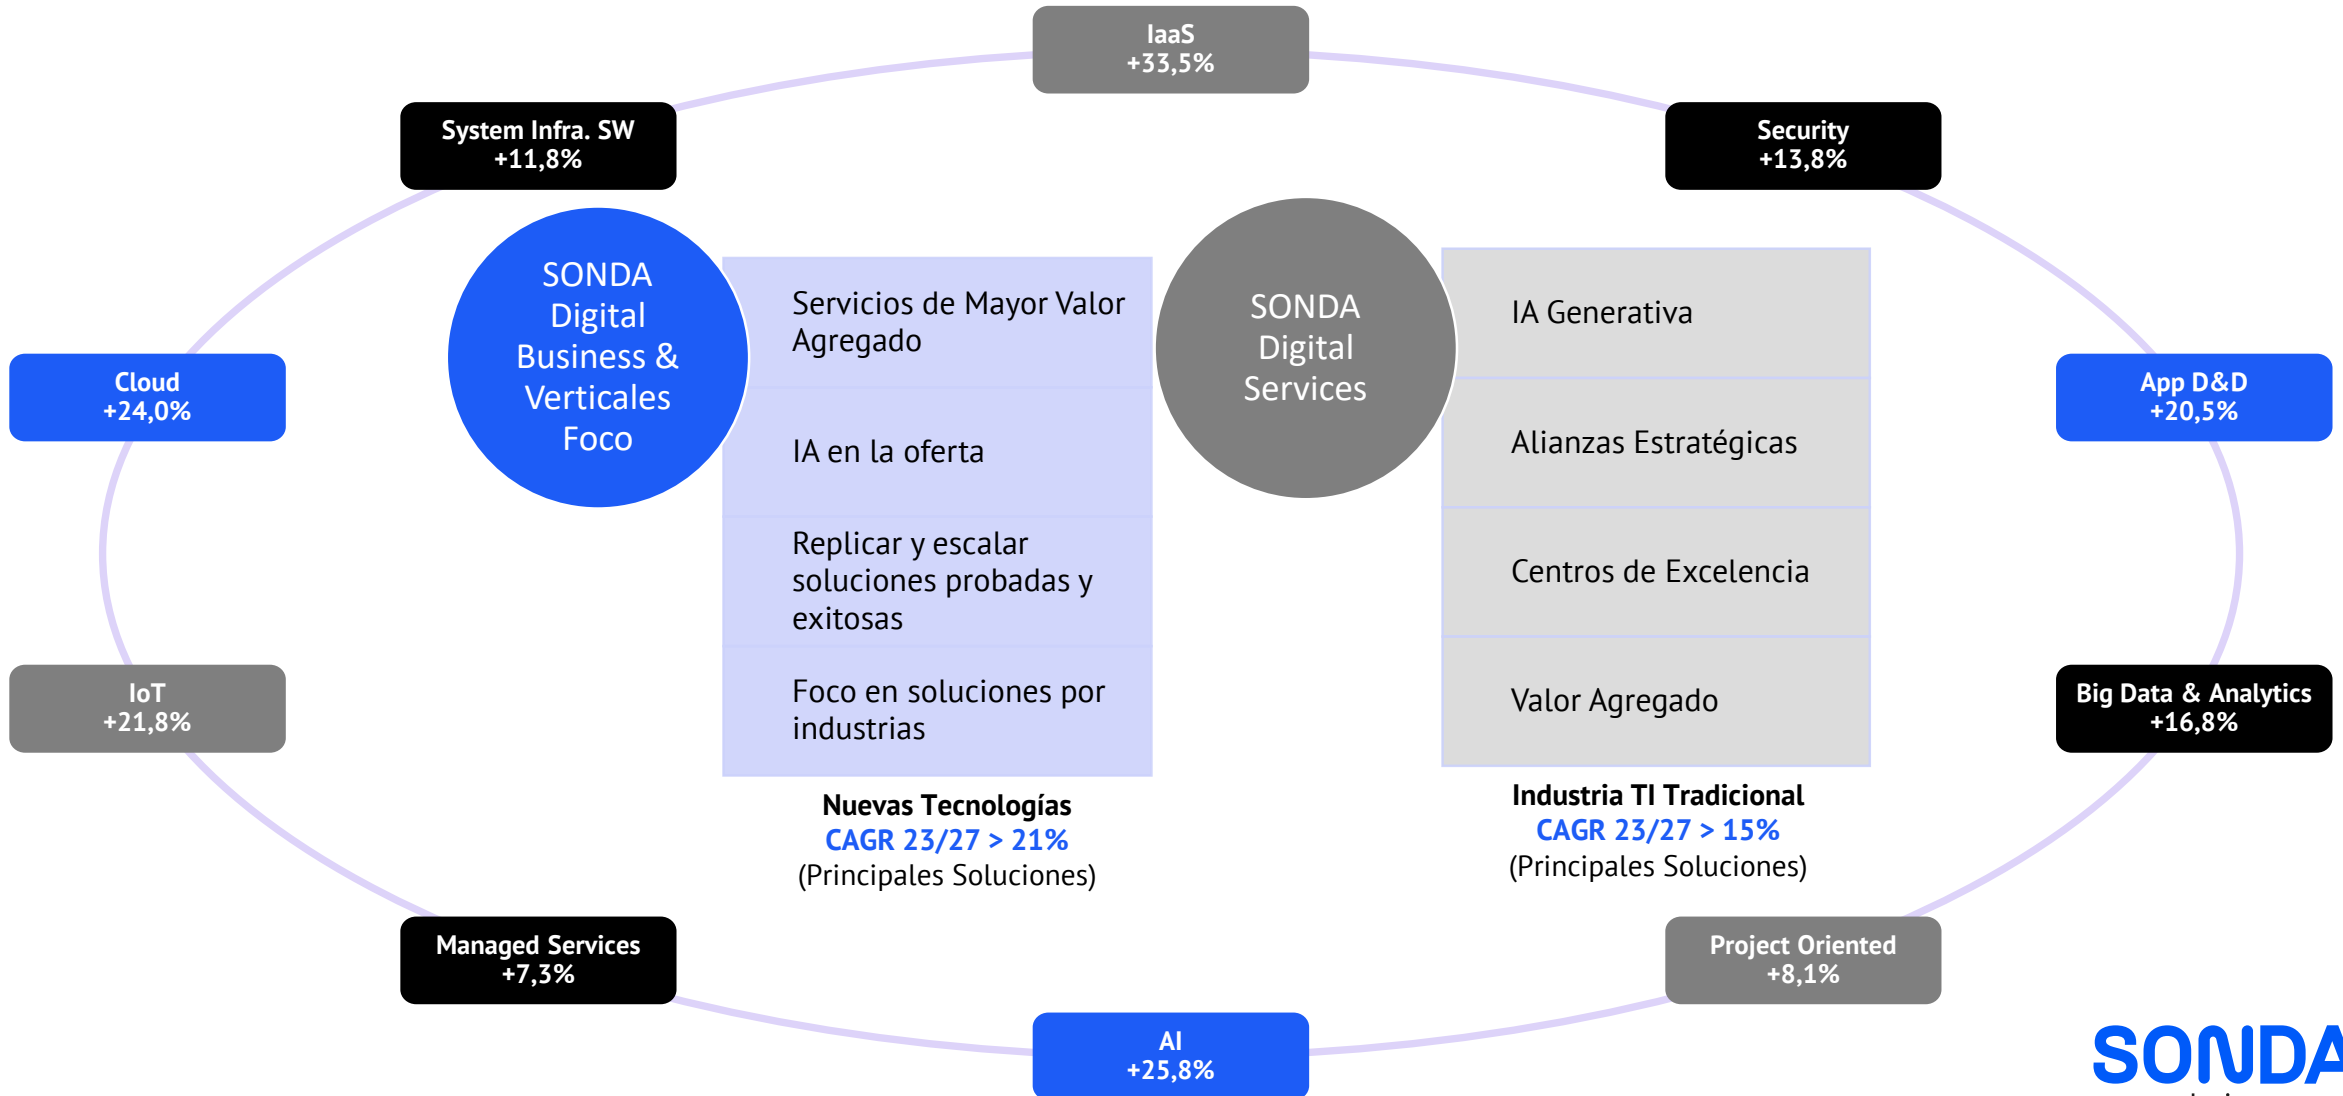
IaaS
+33,5%

System Infra. SW
+11,8%

Security
+13,8%

SONDA Digital Business & Verticales Foco

Servicios de Mayor Valor Agregado

IA en la oferta

Replicar y escalar soluciones probadas y exitosas

Foco en soluciones por industrias

Nuevas Tecnologías
CAGR 23/27 > 21%
(Principales Soluciones)

SONDA Digital Services

IA Generativa

Alianzas Estratégicas

Centros de Excelencia

Valor Agregado

Industria TI Tradicional
CAGR 23/27 > 15%
(Principales Soluciones)

Cloud
+24,0%

App D&D
+20,5%

IoT
+21,8%

Big Data & Analytics
+16,8%

Managed Services
+7,3%

Project Oriented
+8,1%

AI
+25,8%

SONDA